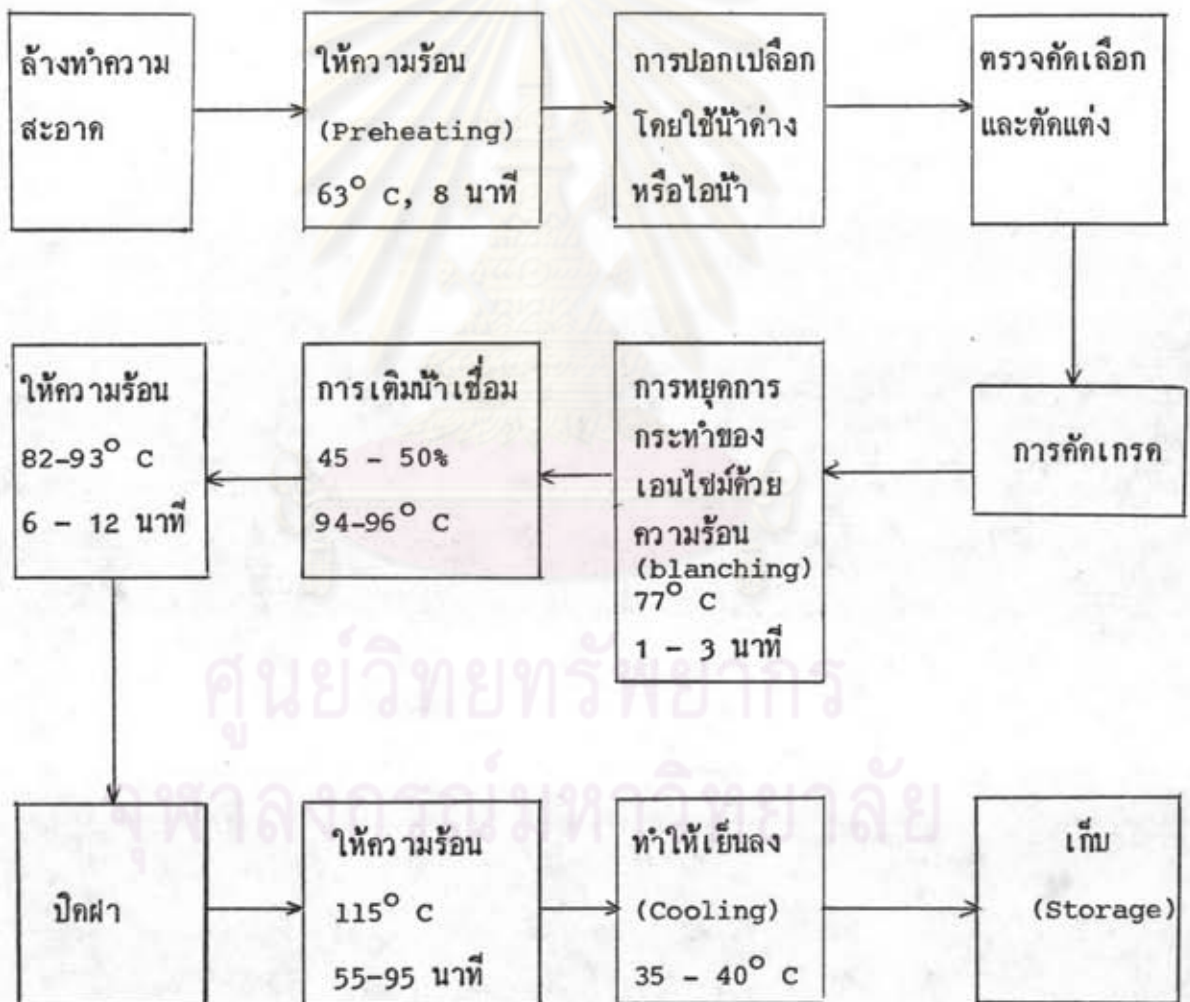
ล้างทำความสะอาด

ให้ความร้อน (Preheating) $63^\circ$ C, 8 นาที

การปอกเปลือกโดยใช้น้ำด่างหรือไอน้ำ

ตรวจคัดเลือกและตัดแต่ง

การคัดเกรด

การหยุดการกระทำของเอนไซม์ด้วยความร้อน (blanching) $77^\circ$ C 1 – 3 นาที

การเติมน้ำเชื่อม 45 – 50% 94-$96^\circ$ C

ให้ความร้อน 82-$93^\circ$ C 6 – 12 นาที

ปิดฝา

ให้ความร้อน $115^\circ$ C 55-95 นาที

ทำให้เย็นลง (Cooling) 35 – $40^\circ$ C

เก็บ (Storage)

ศูนย์วิทยทรัพยากร
จุฬาลงกรณ์มหาวิทยาลัย